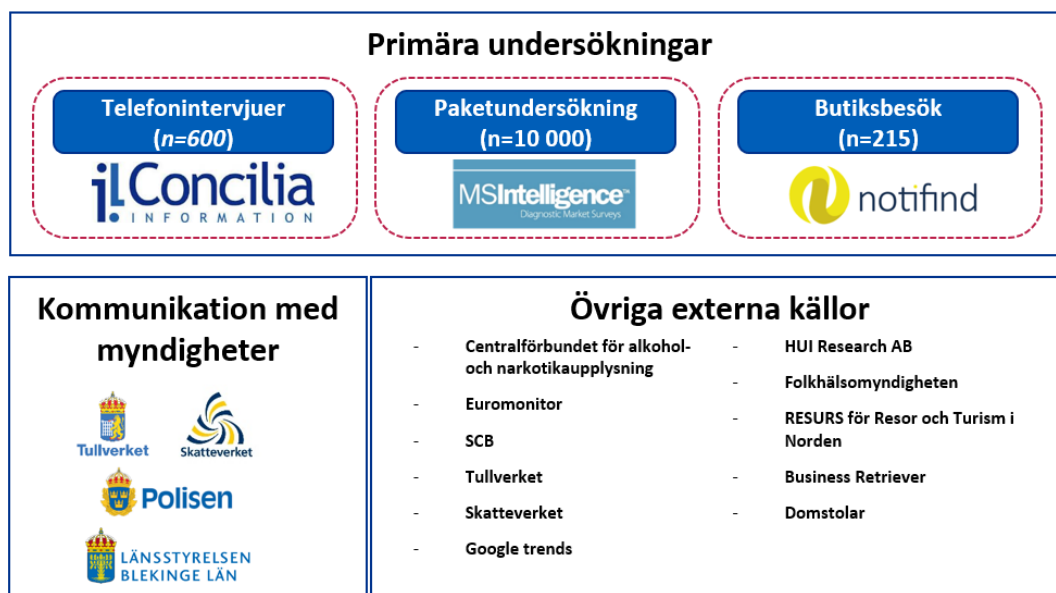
Primära undersökningar

Telefonintervjuer
(*n=600*)

Concilia
INFORMATION

Paketundersökning
(n=10 000)

MSIntelligence
Diagnostic Market Surveys

Butiksbesök
(n=215)

notifind

Kommunikation med myndigheter

Tullverket

Skatteverket

Polisen

LÄNSSTYRELSEN
BLEKINGE LÄN

Övriga externa källor

- Centralförbundet för alkohol- och narkotikaupplysning
- Euromonitor
- SCB
- Tullverket
- Skatteverket
- Google trends

- HUI Research AB
- Folkhälsomyndigheten
- RESURS för Resor och Turism i Norden
- Business Retriever
- Domstolar